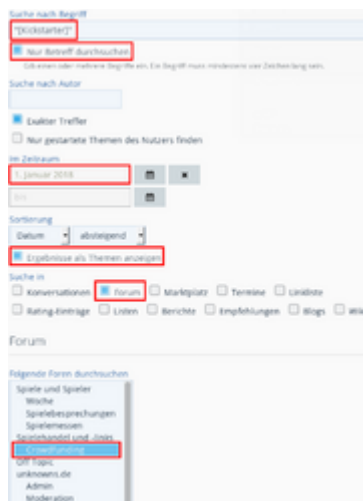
Suche nach Begriff

"[Kickstarter]"

Nur Betreff durchsuchen

Gib einen oder mehrere Begriffe ein. Ein Begriff muss mindestens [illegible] Zeichen lang sein.

Suche nach Autor

Exakter Treffer

Nur gestartete Themen des Nutzers finden

Im Zeitraum

1. Januar 2018

bis

Sortierung

Datum

absteigend

Ergebnisse als Themen anzeigen

Suche in

Konversationen

Forum

Marktplatz

Termine

Linkliste

Rating-Einträge

Listen

Berichte

Empfehlungen

Blogs

Wi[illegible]

Forum

Folgende Foren durchsuchen

Spiele und Spieler

Woche

Spielebesprechungen

Spielemessen

Spielehandel und -tipps

Crowdfunding

Off Topic

unknowns.de

Admin

Moderation